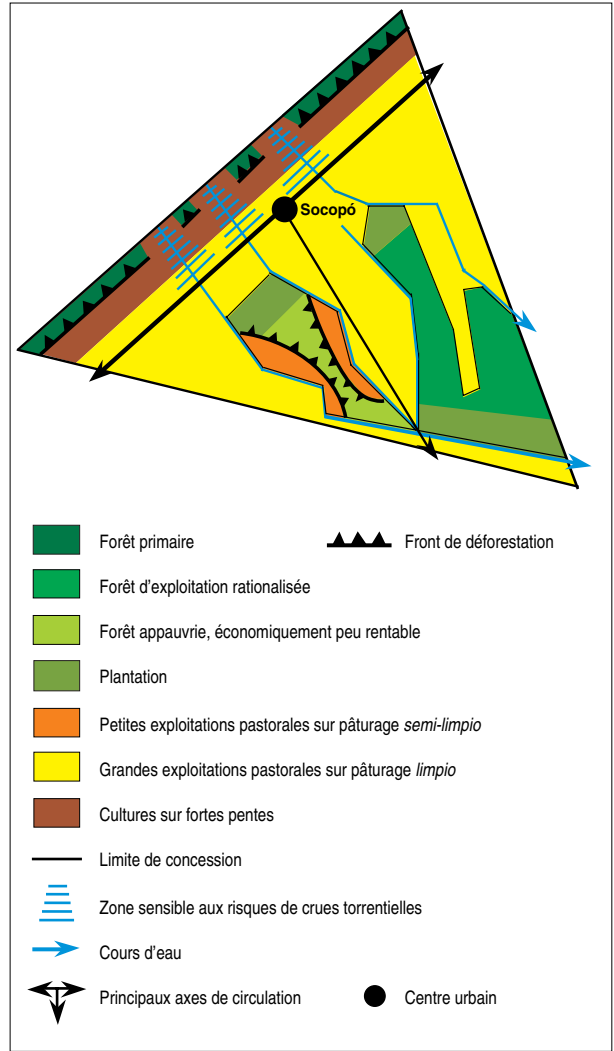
Socopó

Forêt primaire

Front de déforestation

Forêt d'exploitation rationalisée

Forêt appauvrie, économiquement peu rentable

Plantation

Petites exploitations pastorales sur pâturage *semi-limpio*

Grandes exploitations pastorales sur pâturage *limpio*

Cultures sur fortes pentes

Limite de concession

Zone sensible aux risques de crues torrentielles

Cours d'eau

Principaux axes de circulation

Centre urbain